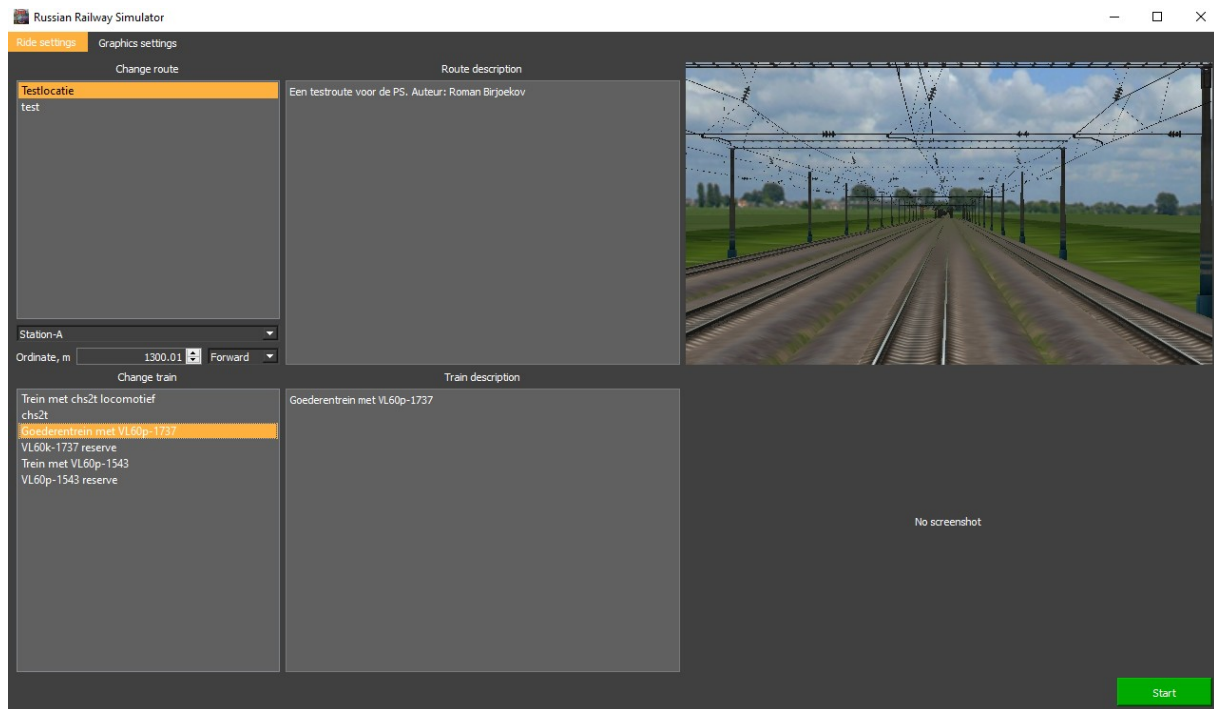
Russian Railway Simulator

Ride settings
Graphics settings

Change route

Testlocatie
test

Station-A

Ordinate, m 1300.01 Forward

Route description

Een testroute voor de PS. Auteur: Roman Birjoekov

Change train

Trein met chs2t locomotief
chs2t
Goederentrein met VL60p-1737
VL60k-1737 reserve
Trein met VL60p-1543
VL60p-1543 reserve

Train description

Goederentrein met VL60p-1737

No screenshot

Start